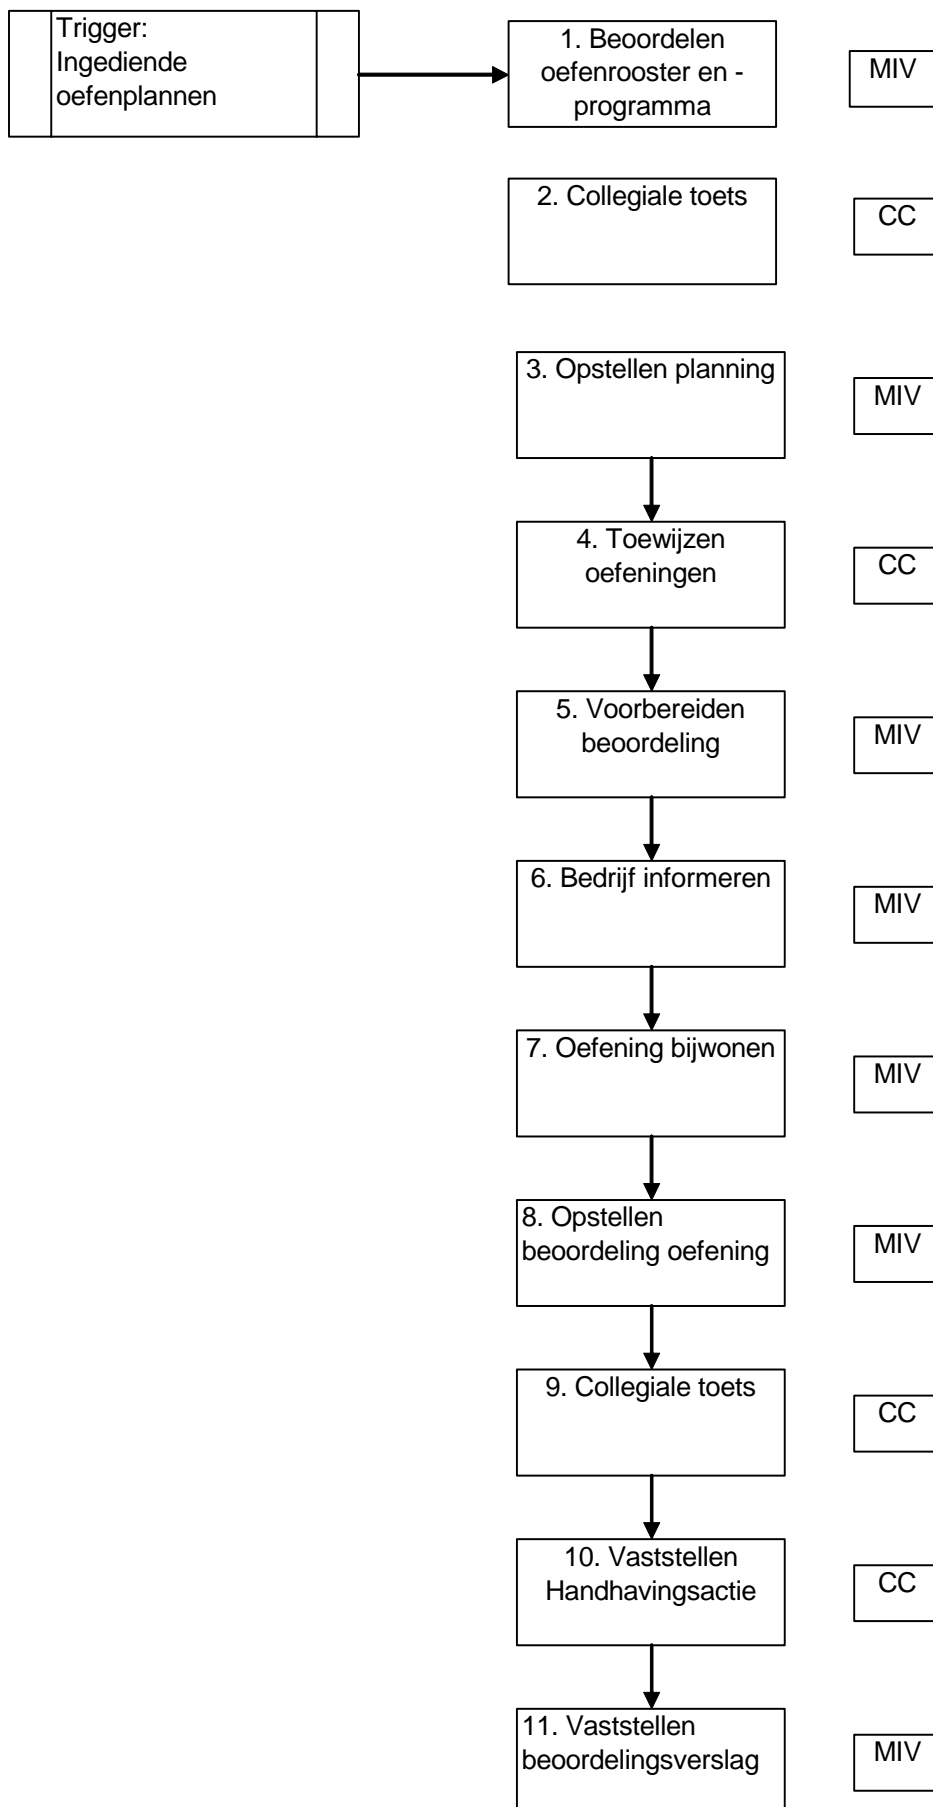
Trigger: Ingediende oefenplannen

1. Beoordelen oefenrooster en -programma

MIV

2. Collegiale toets

CC

3. Opstellen planning

MIV

4. Toewijzen oefeningen

CC

5. Voorbereiden beoordeling

MIV

6. Bedrijf informeren

MIV

7. Oefening bijwonen

MIV

8. Opstellen beoordeling oefening

MIV

9. Collegiale toets

CC

10. Vaststellen Handhavingsactie

CC

11. Vaststellen beoordelingsverslag

MIV